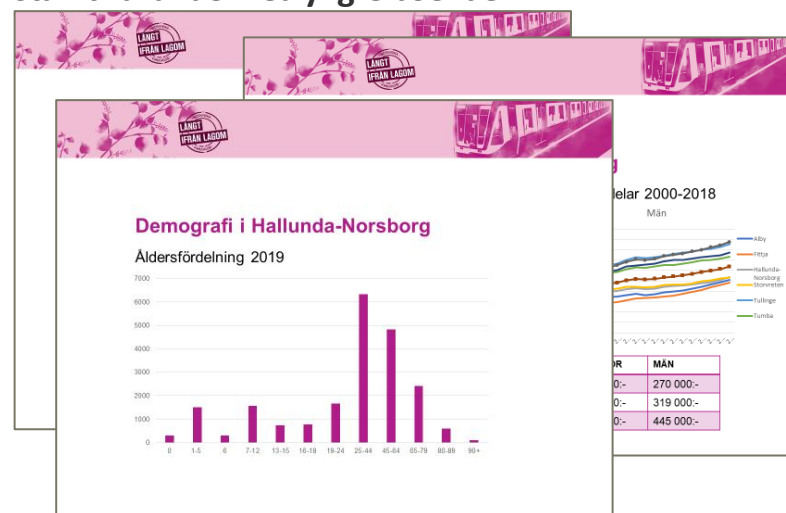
LÅNGT IFRÅN LAGOM

LÅNGT IFRÅN LAGOM

LÅNGT IFRÅN LAGOM

Demografi i Hallunda-Norsborg

Åldersfördelning 2019

7000
6000
5000
4000
3000
2000
1000
0

0 1-5 6 7-12 13-15 16-18 19-24 25-44 45-64 65-79 80-89 90+

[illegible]delar 2000-2018

Män

Alby
Fittja
Hallunda-Norsborg
Storvreten
Tullinge
Tumba

| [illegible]OR | MÄN |
|---|---|
| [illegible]0:- | 270 000:- |
| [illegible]0:- | 319 000:- |
| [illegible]:- | 445 000:- |